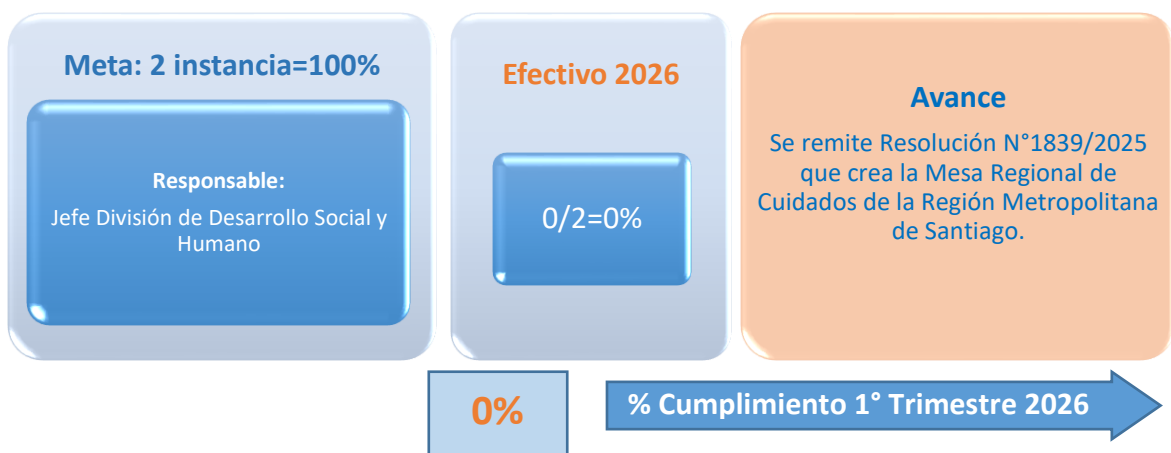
Meta: 2 instancia=100%

Responsable:
Jefe División de Desarrollo Social y Humano

Efectivo 2026

0/2=0%

Avance

Se remite Resolución N°1839/2025 que crea la Mesa Regional de Cuidados de la Región Metropolitana de Santiago.

0%

% Cumplimiento 1° Trimestre 2026